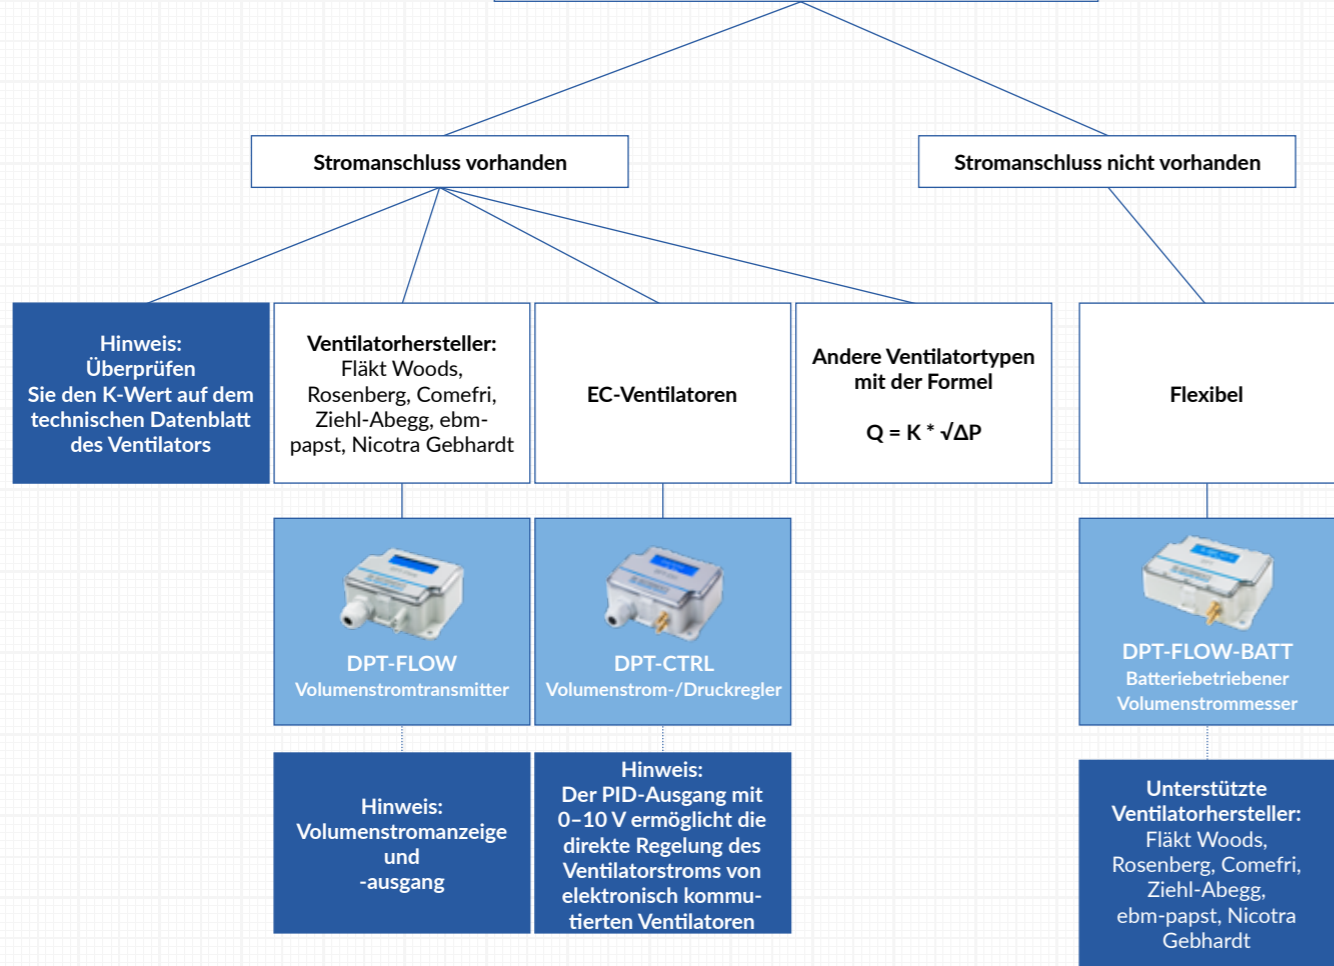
Stromanschluss vorhanden

Stromanschluss nicht vorhanden

Hinweis:
Überprüfen
Sie den K-Wert auf dem technischen Datenblatt des Ventilators

Ventilatorhersteller:
Fläkt Woods, Rosenberg, Comefri, Ziehl-Abegg, ebm-papst, Nicotra Gebhardt

EC-Ventilatoren

Andere Ventilatortypen mit der Formel

$Q = K * \sqrt{\Delta P}$

Flexibel

DPT-FLOW
Volumenstromtransmitter

DPT-CTRL
Volumenstrom-/Druckregler

DPT-FLOW-BATT
Batteriebetriebener Volumenstrommesser

Hinweis:
Volumenstromanzeige und
-ausgang

Hinweis:
Der PID-Ausgang mit 0–10 V ermöglicht die direkte Regelung des Ventilatorstroms von elektronisch kommutierten Ventilatoren

Unterstützte Ventilatorhersteller:
Fläkt Woods, Rosenberg, Comefri, Ziehl-Abegg, ebm-papst, Nicotra Gebhardt